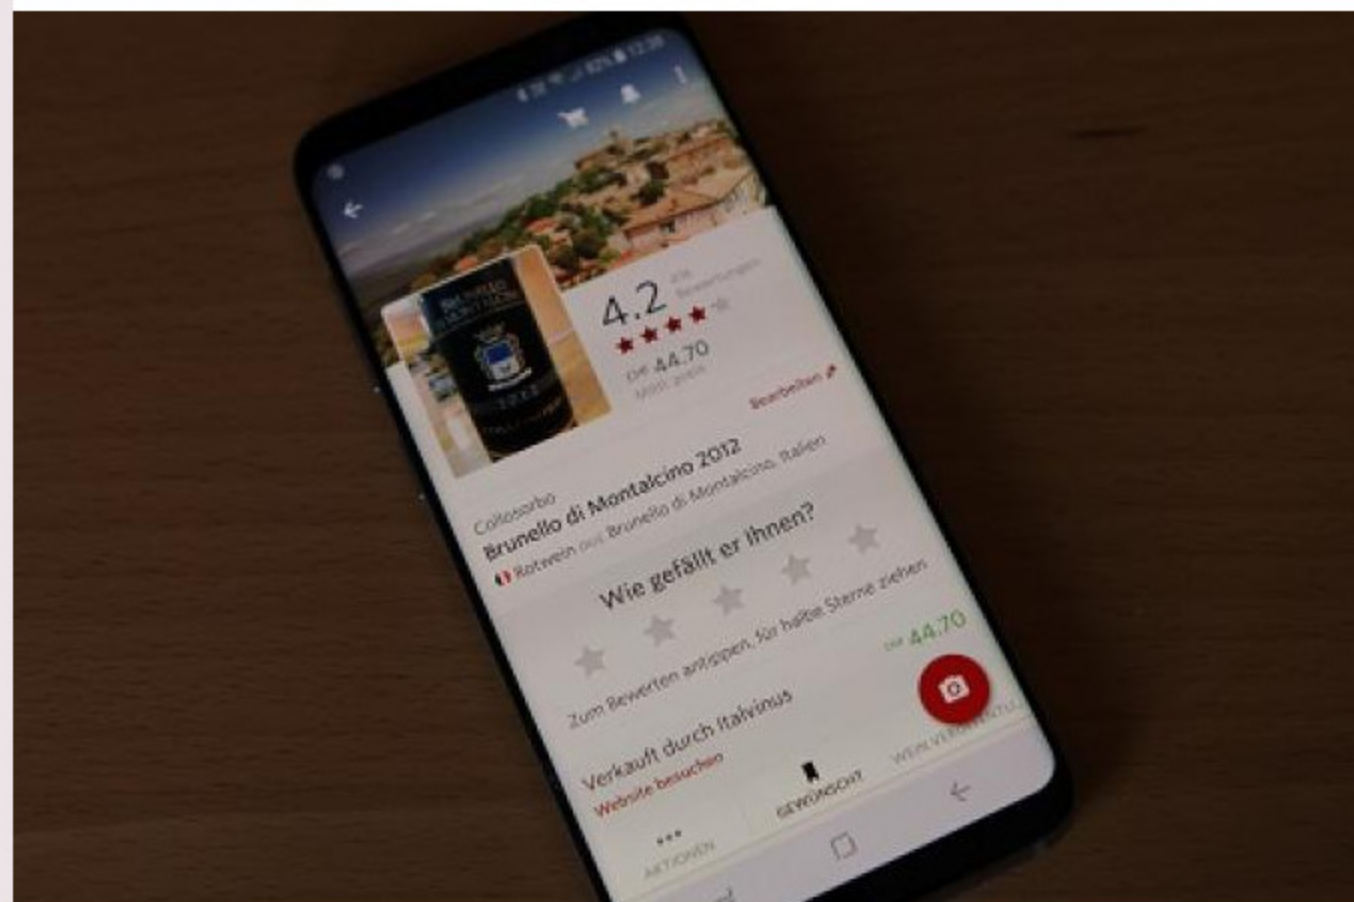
4.2

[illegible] Bewertungen

CHF 44.70

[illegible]

Bearbeiten

Collosorbo

Brunello di Montalcino 2012

Rotwein aus Brunello di Montalcino, Italien

Wie gefällt er Ihnen?

Zum Bewerten antippen, für halbe Sterne ziehen

CHF 44.70

Verkauft durch Italvinus

Website besuchen

AKTIONEN

GEWÜNSCHT

WEIN VERKOSTET